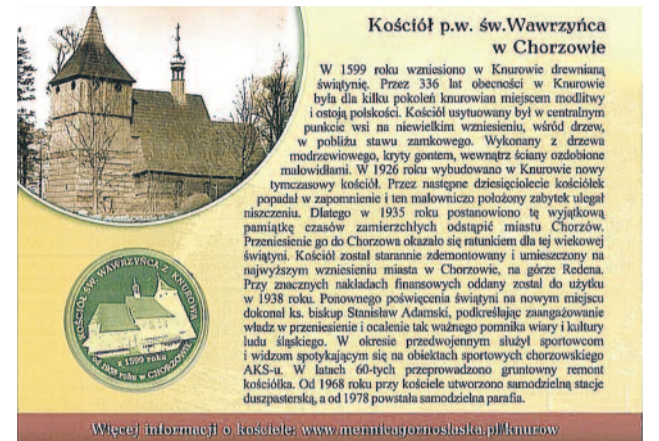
Kościół p.w. św.Wawrzyńca w Chorzowie

W 1599 roku wzniesiono w Knurowie drewnianą świątynię. Przez 336 lat obecności w Knurowie była dla kilku pokoleń knurowian miejscem modlitwy i ostoją polskości. Kościół usytuowany był w centralnym punkcie wsi na niewielkim wzniesieniu, wśród drzew, w pobliżu stawu zamkowego. Wykonany z drzewa modrzewiowego, kryty gontem, wewnątrz ściany ozdobione malowidłami. W 1926 roku wybudowano w Knurowie nowy tymczasowy kościół. Przez następne dziesięciolecie kościółek popadał w zapomnienie i ten malowniczo położony zabytek ulegał niszczeniu. Dlatego w 1935 roku postanowiono tę wyjątkową pamiątkę czasów zamierzchłych odstąpić miastu Chorzów. Przeniesienie go do Chorzowa okazało się ratunkiem dla tej wiekowej świątyni. Kościół został starannie zdemontowany i umieszczony na najwyższym wzniesieniu miasta w Chorzowie, na górze Redena. Przy znacznych nakładach finansowych oddany został do użytku w 1938 roku. Ponownego poświęcenia świątyni na nowym miejscu dokonał ks. biskup Stanisław Adamski, podkreślając zaangażowanie władz w przeniesienie i ocalenie tak ważnego pomnika wiary i kultury ludu śląskiego. W okresie przedwojennym służył sportowcom i widzom spotykającym się na obiektach sportowych chorzowskiego AKS-u. W latach 60-tych przeprowadzono gruntowny remont kościółka. Od 1968 roku przy kościele utworzono samodzielną stację duszpasterską, a od 1978 powstała samodzielna parafia.

KOŚCIÓŁ ŚW. WAWRZYŃCA Z KNUROWA
z 1599 roku
W 1938 roku w CHORZOWIE

Więcej informacji o kościele: www.mennicagornoslaska.pl/knurow